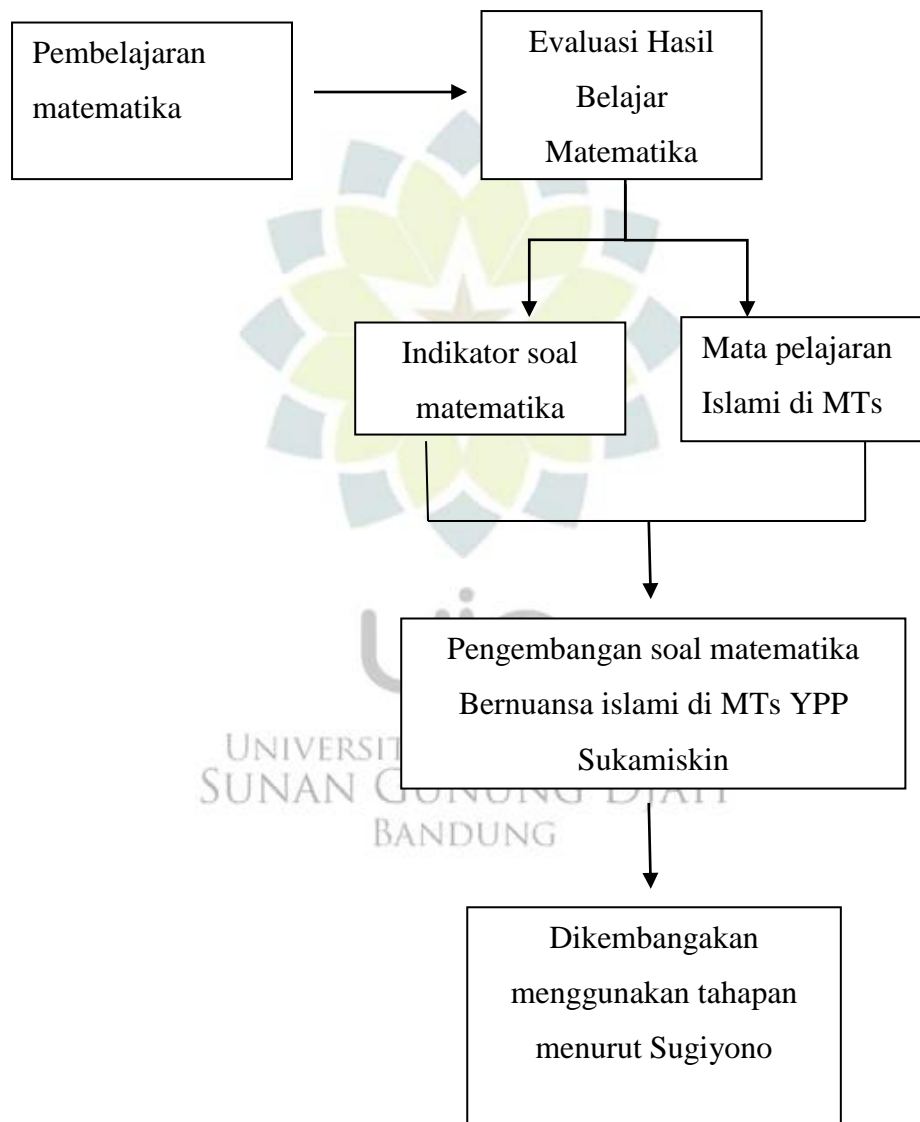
Pembelajaran matematika

Evaluasi Hasil Belajar Matematika

Indikator soal matematika

Mata pelajaran Islami di MTs

Pengembangan soal matematika Bernuansa islami di MTs YPP Sukamiskin

UNIVERSIT
SUNAN G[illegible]
BANDUNG

Dikembangakan menggunakan tahapan menurut Sugiyono